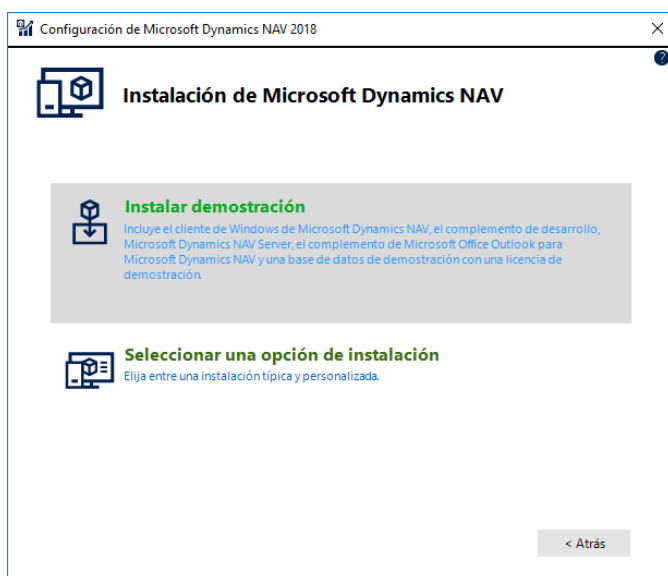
Configuración de Microsoft Dynamics NAV 2018

×

?

Instalación de Microsoft Dynamics NAV

Instalar demostración

Incluye el cliente de Windows de Microsoft Dynamics NAV, el complemento de desarrollo, Microsoft Dynamics NAV Server, el complemento de Microsoft Office Outlook para Microsoft Dynamics NAV y una base de datos de demostración con una licencia de demostración.

Seleccionar una opción de instalación

Elija entre una instalación típica y personalizada.

< Atrás